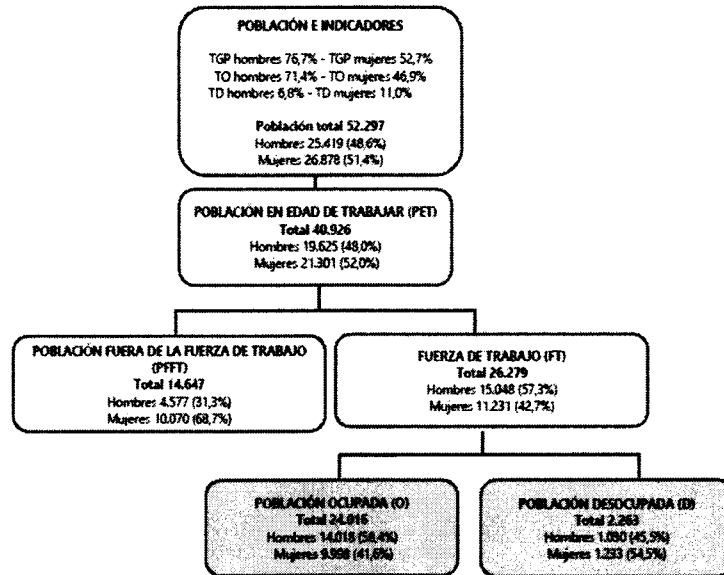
POBLACIÓN E INDICADORES

TGP hombres 76,7% - TGP mujeres 52,7%
TO hombres 71,4% - TO mujeres 46,9%
TD hombres 6,8% - TD mujeres 11,0%

Población total 52.297
Hombres 25.419 (48,6%)
Mujeres 26.878 (51,4%)

POBLACIÓN EN EDAD DE TRABAJAR (PET)
Total 40.926
Hombres 19.625 (48,0%)
Mujeres 21.301 (52,0%)

POBLACIÓN FUERA DE LA FUERZA DE TRABAJO (PFFT)
Total 14.647
Hombres 4.577 (31,3%)
Mujeres 10.070 (68,7%)

FUERZA DE TRABAJO (FT)
Total 26.279
Hombres 15.048 (57,3%)
Mujeres 11.231 (42,7%)

POBLACIÓN OCUPADA (O)
Total 24.016
Hombres 14.018 (58,4%)
Mujeres 9.998 (41,6%)

POBLACIÓN DESOCUPADA (D)
Total 2.263
Hombres 1.030 (45,5%)
Mujeres 1.233 (54,5%)